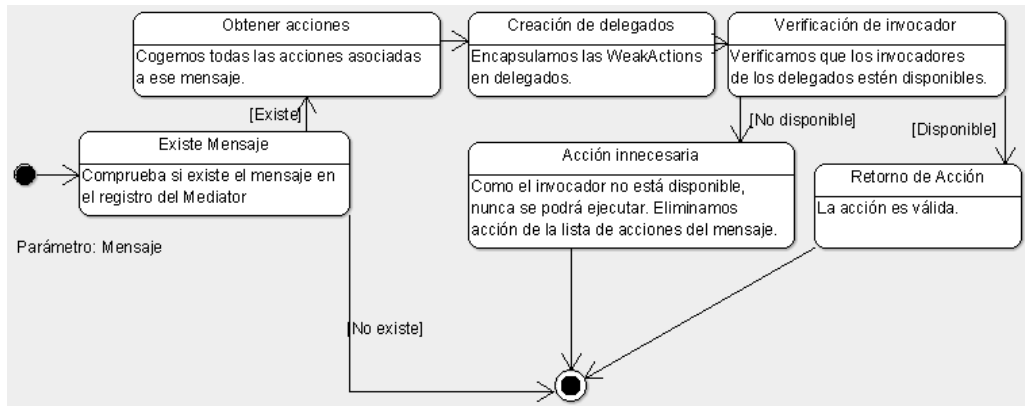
Obtener acciones
Cogemos todas las acciones asociadas a ese mensaje.

Creación de delegados
Encapsulamos las WeakActions en delegados.

Verificación de invocador
Verificamos que los invocadores de los delegados estén disponibles.

[Existe]

Existe Mensaje
Comprueba si existe el mensaje en el registro del Mediator

Parámetro: Mensaje

[No disponible]

Acción innecesaria
Como el invocador no está disponible, nunca se podrá ejecutar. Eliminamos acción de la lista de acciones del mensaje.

[Disponible]

Retorno de Acción
La acción es válida.

[No existe]